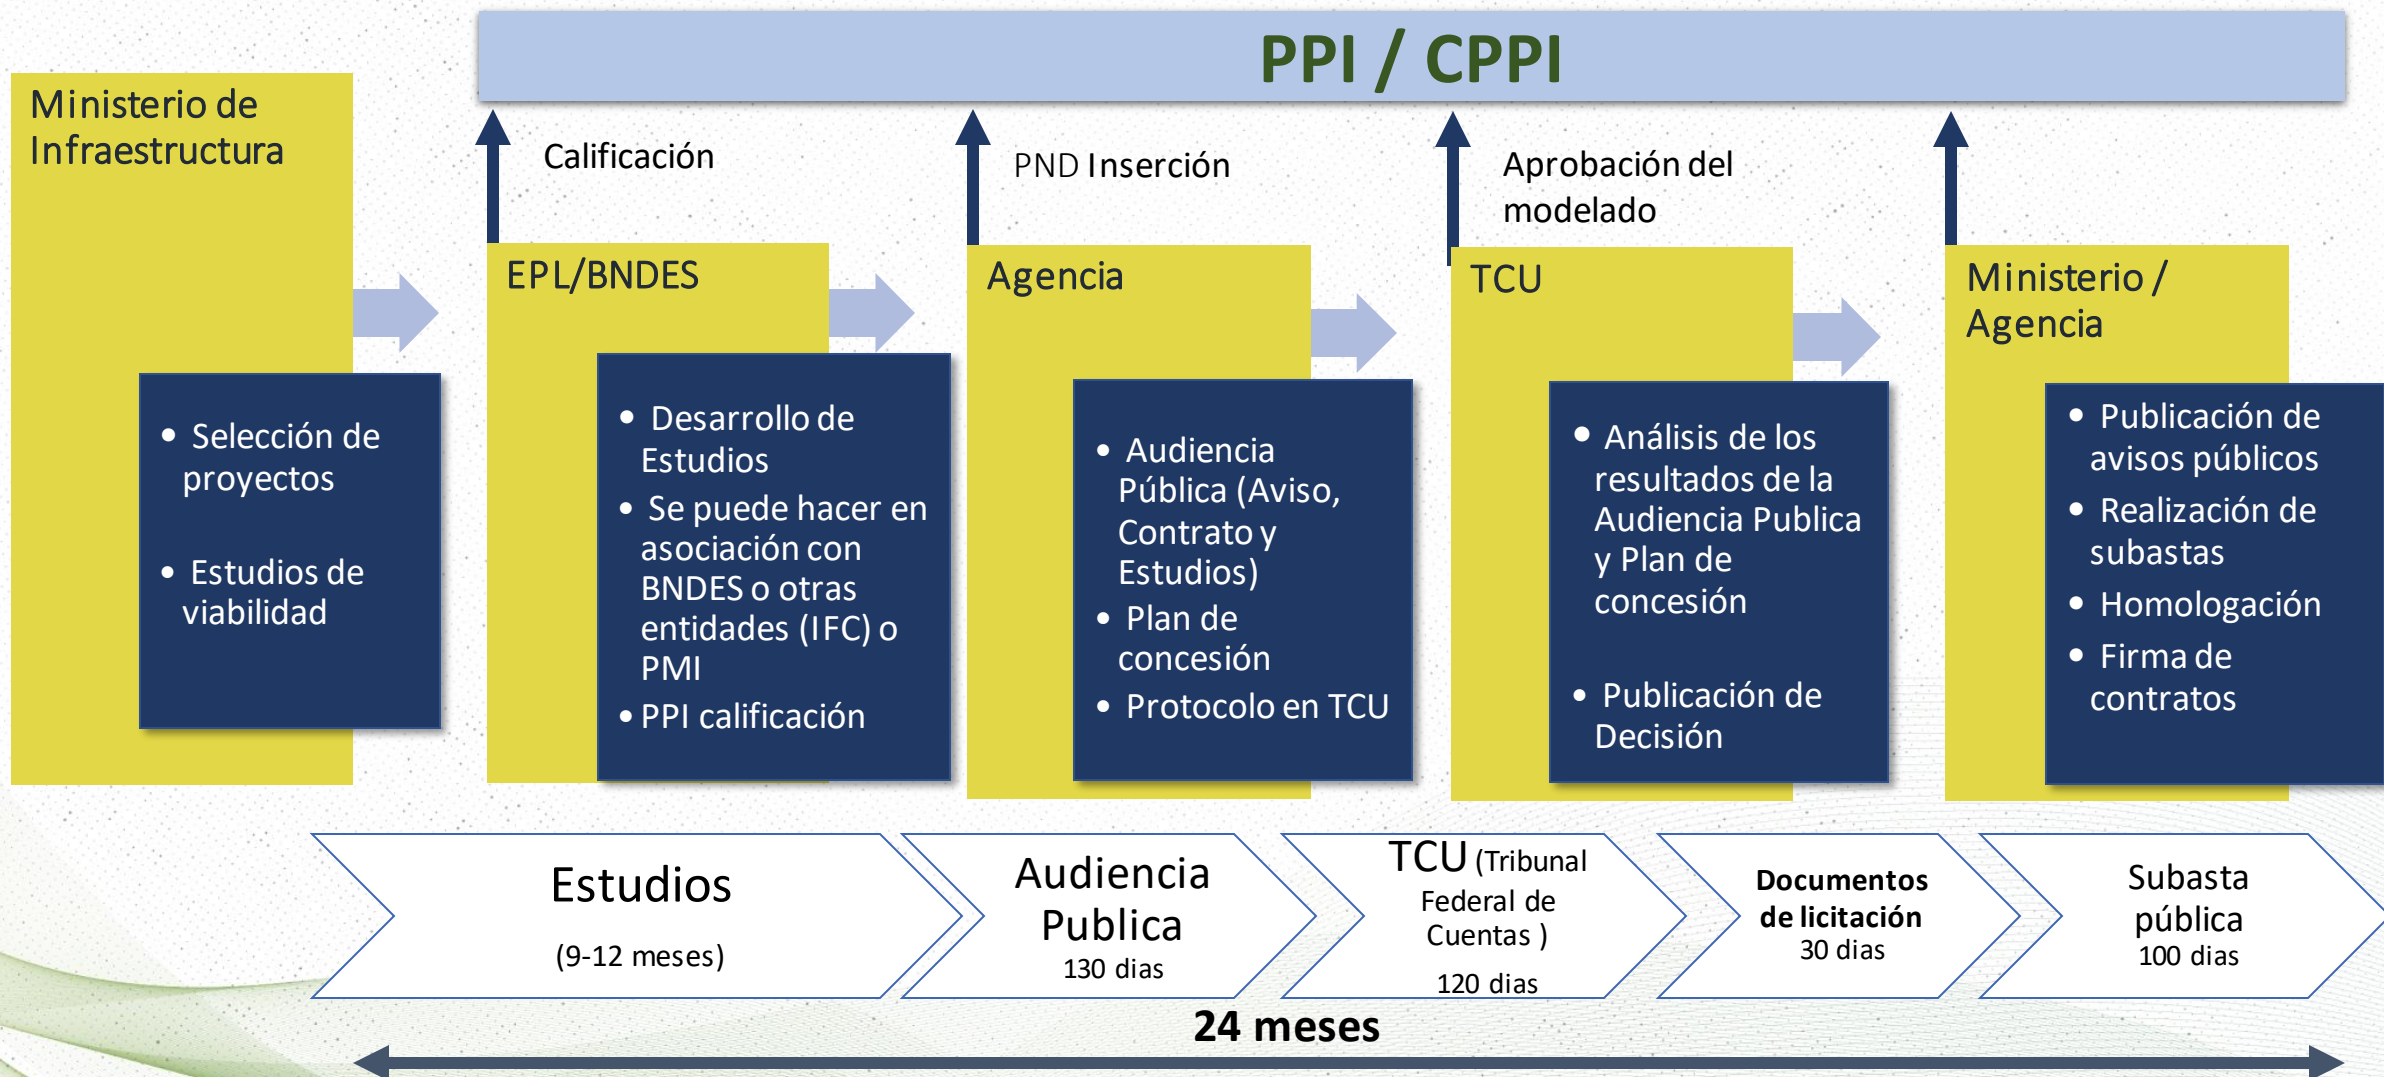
PPI / CPPI

Ministerio de Infraestructura

• Selección de proyectos
• Estudios de viabilidad

Calificación

EPL/BNDES

• Desarrollo de Estudios
• Se puede hacer en asociación con BNDES o otras entidades (IFC) o PMI
• PPI calificación

PND Inserción

Agencia

• Audiencia Pública (Aviso, Contrato y Estudios)
• Plan de concesión
• Protocolo en TCU

Aprobación del modelado

TCU

• Análisis de los resultados de la Audiencia Publica y Plan de concesión
• Publicación de Decisión

Ministerio / Agencia

• Publicación de avisos públicos
• Realización de subastas
• Homologación
• Firma de contratos

Estudios
(9-12 meses)

Audiencia Publica
130 dias

TCU (Tribunal Federal de Cuentas )
120 dias

Documentos de licitación
30 dias

Subasta pública
100 dias

24 meses